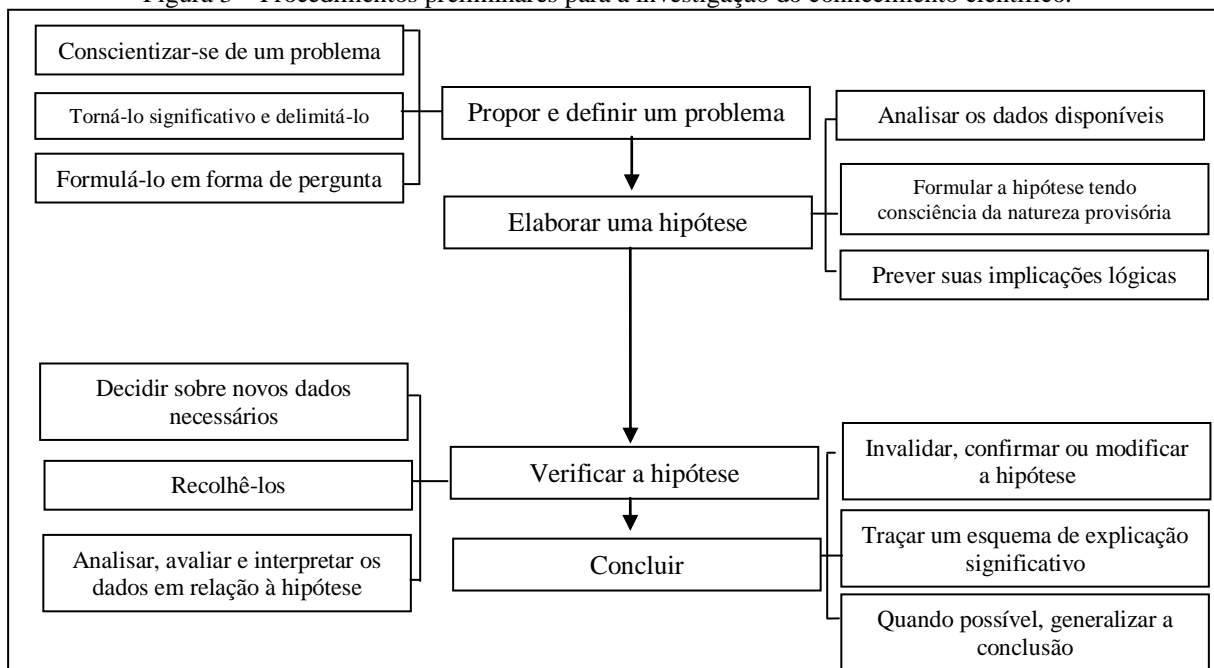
Figura 5 – Procedimentos preliminares para a investigação do conhecimento científico.

Conscientizar-se de um problema

Torná-lo significativo e delimitá-lo

Formulá-lo em forma de pergunta

Propor e definir um problema

Analisar os dados disponíveis

Formular a hipótese tendo consciência da natureza provisória

Prever suas implicações lógicas

Elaborar uma hipótese

Decidir sobre novos dados necessários

Recolhê-los

Analisar, avaliar e interpretar os dados em relação à hipótese

Verificar a hipótese

Concluir

Invalidar, confirmar ou modificar a hipótese

Traçar um esquema de explicação significativo

Quando possível, generalizar a conclusão